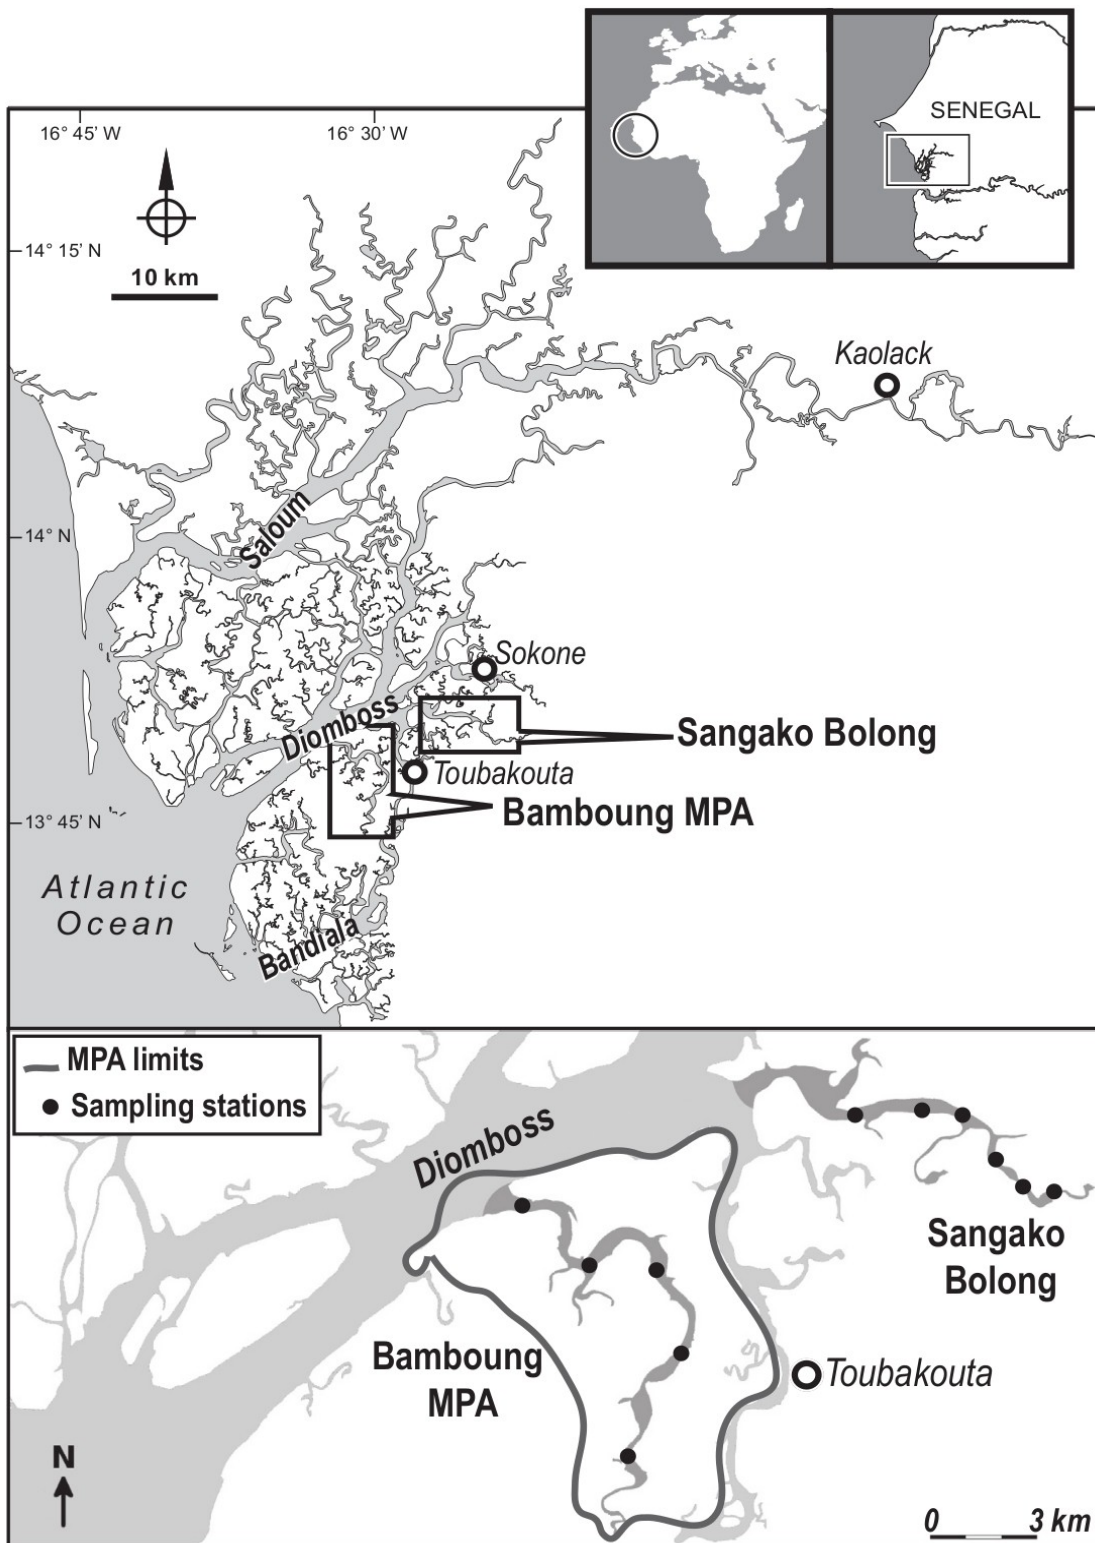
SENEGAL

16° 45' W
16° 30' W
14° 15' N
10 km
Kaolack
14° N
Saloum
Sokone
Diomboss
Sangako Bolong
Toubakouta
Bamboung MPA
13° 45' N
Atlantic Ocean
Bandiala

MPA limits
Sampling stations
Diomboss
Sangako Bolong
Bamboung MPA
Toubakouta
N
0 3 km